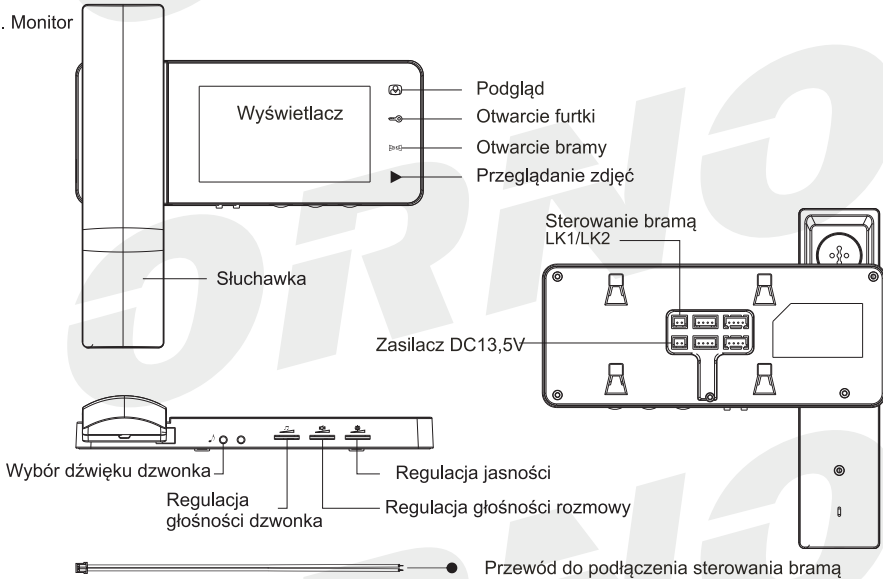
. Monitor

Wyświetlacz

Podgląd

Otwarcie furtki

Otwarcie bramy

Przeglądanie zdjęć

Sterowanie bramą LK1/LK2

Słuchawka

Zasilacz DC13,5V

Wybór dźwięku dzwonka

Regulacja jasności

Regulacja głośności dzwonka

Regulacja głośności rozmowy

Przewód do podłączenia sterowania bramą